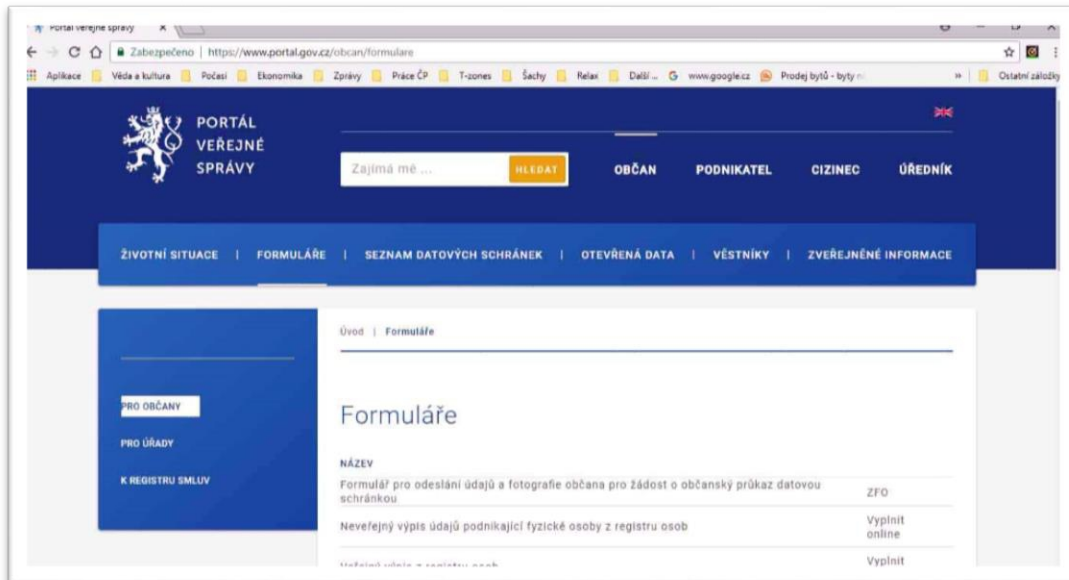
Portál veřejné správy ×

Zabezpečeno | https://www.portal.gov.cz/obcan/formulare

Aplikace Věda a kultura Počasí Ekonomika Zprávy Práce ČP T-zones Šachy Relax Další... www.google.cz Prodej bytů - byty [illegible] » Ostatní záložky

PORTÁL VEŘEJNÉ SPRÁVY

Zajímá mě ... HLEDAT

OBČAN PODNIKATEL CIZINEC ÚŘEDNÍK

ŽIVOTNÍ SITUACE | FORMULÁŘE | SEZNAM DATOVÝCH SCHRÁNEK | OTEVŘENÁ DATA | VĚSTNÍKY | ZVEŘEJNĚNÉ INFORMACE

PRO OBČANY

PRO ÚŘADY

K REGISTRU SMLUV

Úvod | Formuláře

Formuláře

NÁZEV

| | |
|---|---|
| Formulář pro odeslání údajů a fotografie občana pro žádost o občanský průkaz datovou schránkou | ZFO |
| Neveřejný výpis údajů podnikající fyzické osoby z registru osob | Vyplnit online |
| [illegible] | Vyplnit |